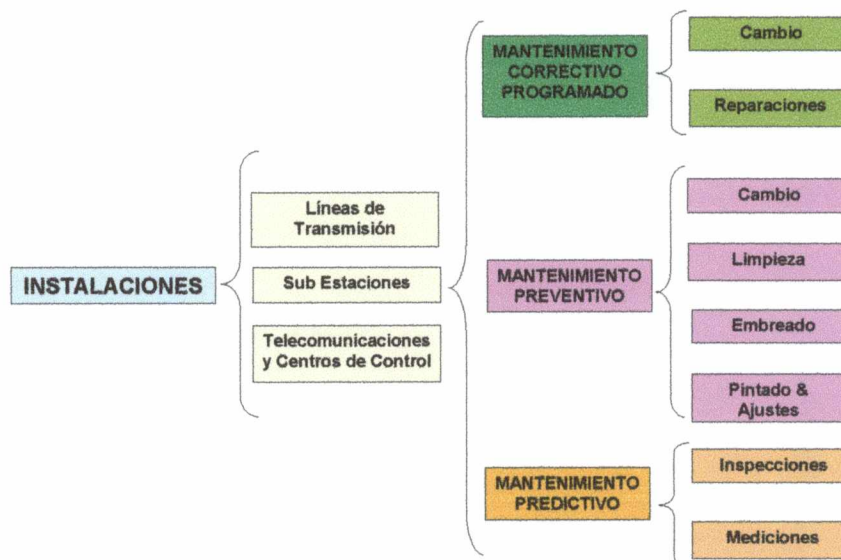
INSTALACIONES

Líneas de Transmisión

Sub Estaciones

Telecomunicaciones y Centros de Control

MANTENIMIENTO CORRECTIVO PROGRAMADO

Cambio

Reparaciones

MANTENIMIENTO PREVENTIVO

Cambio

Limpieza

Embreado

Pintado & Ajustes

MANTENIMIENTO PREDICTIVO

Inspecciones

Mediciones